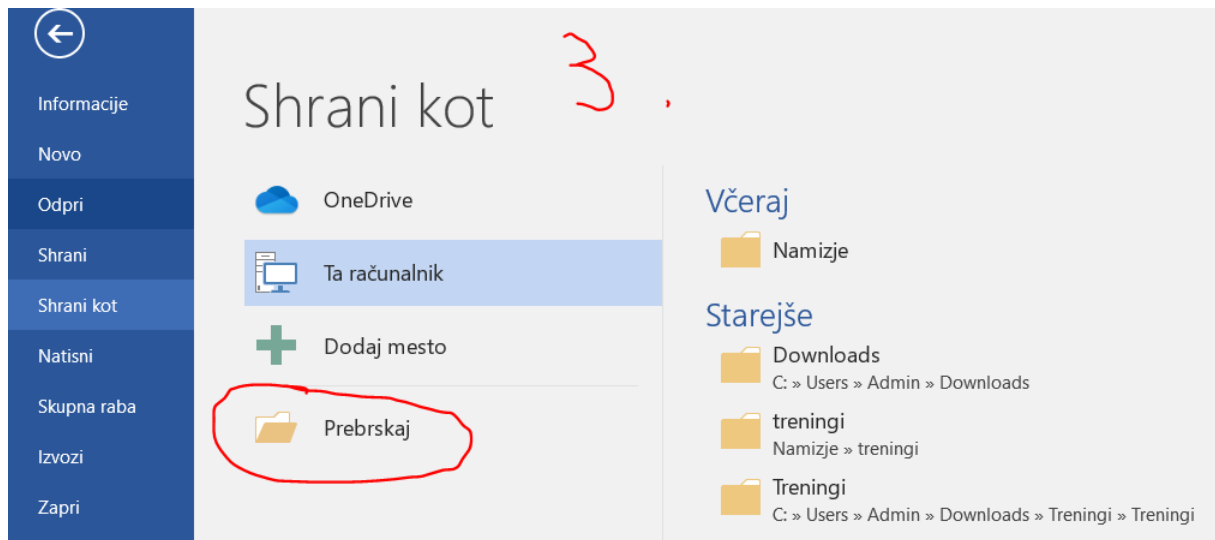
Informacije
Novo
Odpri
Shrani
Shrani kot
Natisni
Skupna raba
Izvozi
Zapri

Shrani kot

3.

OneDrive
Ta računalnik
Dodaj mesto
Prebrskaj

Včeraj
Namizje

Starejše
Downloads
C: » Users » Admin » Downloads
treningi
Namizje » treningi
Treningi
C: » Users » Admin » Downloads » Treningi » Treningi